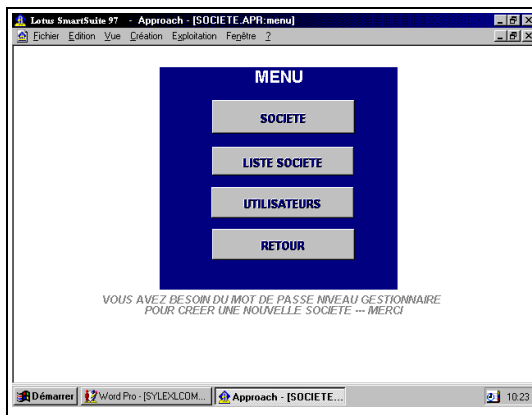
Lotus SmartSuite 97 - Approach - [SOCIETE.APR:menu]

Fichier Edition Vue Création Exploitation Fenêtre ?

MENU

SOCIETE

LISTE SOCIETE

UTILISATEURS

RETOUR

VOUS AVEZ BESOIN DU MOT DE PASSE NIVEAU GESTIONNAIRE POUR CREER UNE NOUVELLE SOCIETE --- MERCI

Démarrer | Word Pro - [SYLEXLCOM... | Approach - [SOCIETE... | 10:23